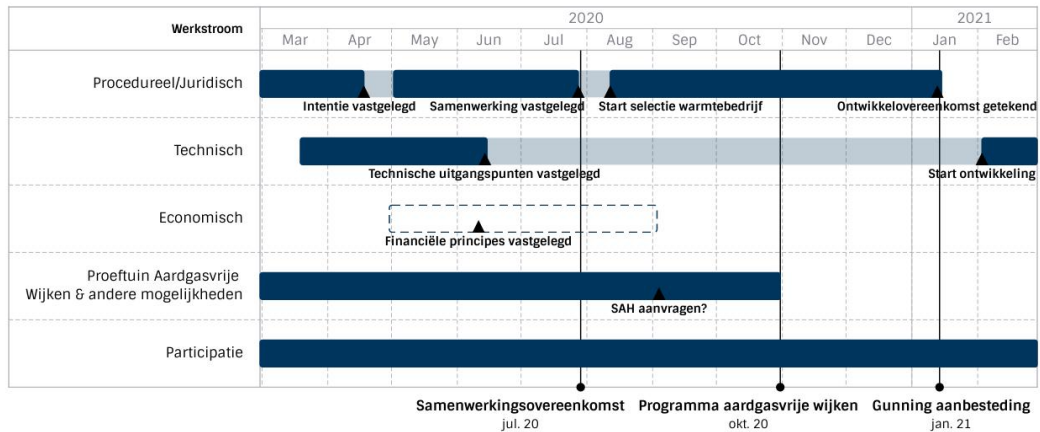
| Werkstroom | 2020 | | | | | | | | | | 2021 | |
|---|---|---|---|---|---|---|---|---|---|---|---|---|
| | Mar | Apr | May | Jun | Jul | Aug | Sep | Oct | Nov | Dec | Jan | Feb |
| Procedureel/Juridisch | | | | | | | | | | | | |
| Technisch | | | | | | | | | | | | |
| Economisch | | | | | | | | | | | | |
| Proeftuin Aardgasvrije Wijken & andere mogelijkheden | | | | | | | | | | | | |
| Participatie | | | | | | | | | | | | |

Intentie vastgelegd
Samenwerking vastgelegd
Start selectie warmtebedrijf
Ontwikkelovereenkomst getekend
Technische uitgangspunten vastgelegd
Start ontwikkeling
Financiële principes vastgelegd
SAH aanvragen?

Samenwerkingsovereenkomst
jul. 20
Programma aardgasvrije wijken
okt. 20
Gunning aanbesteding
jan. 21